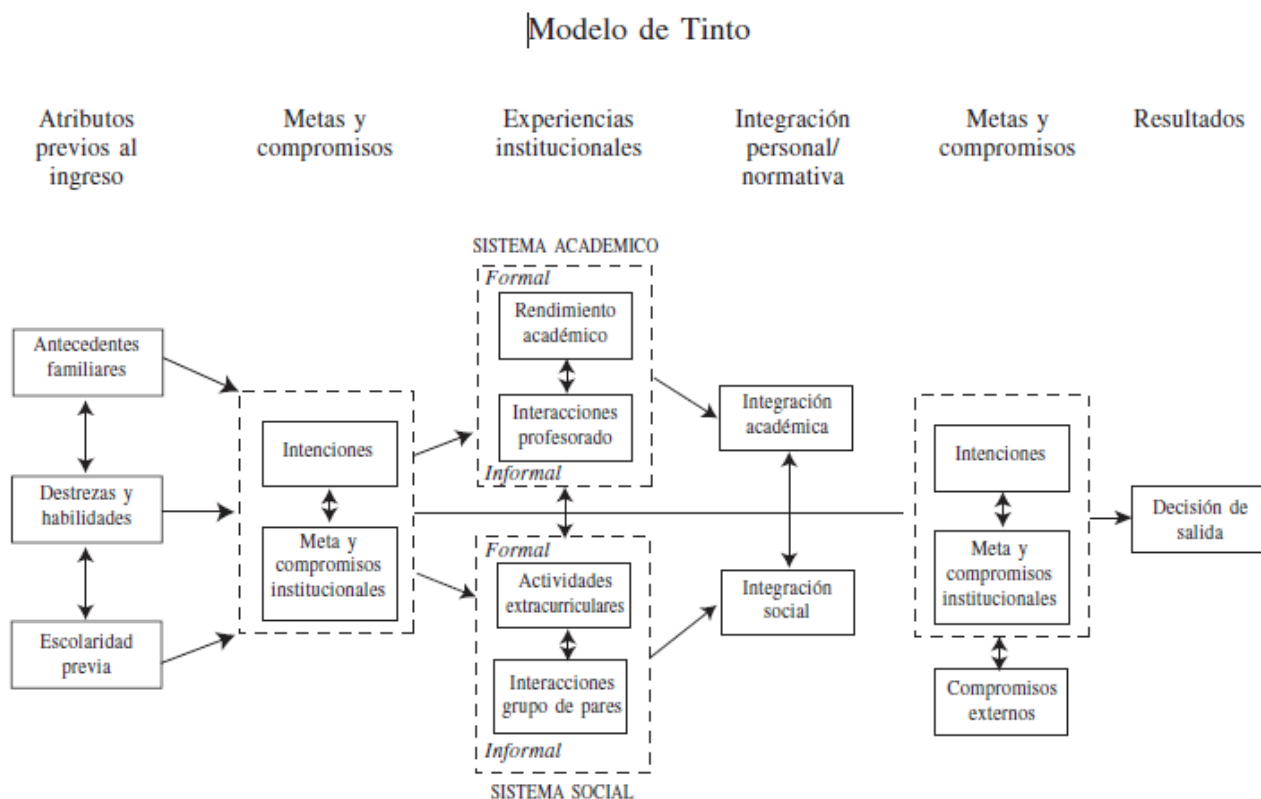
Modelo de Tinto

Atributos previos al ingreso

Metas y compromisos

Experiencias institucionales

Integración personal/ normativa

Metas y compromisos

Resultados

SISTEMA ACADEMICO

Formal

Rendimiento académico

Interacciones profesorado

Informal

Antecedentes familiares

Destrezas y habilidades

Escolaridad previa

Intenciones

Meta y compromisos institucionales

Integración académica

Integración social

Intenciones

Meta y compromisos institucionales

Compromisos externos

Decisión de salida

Formal

Actividades extracurriculares

Interacciones grupo de pares

Informal

SISTEMA SOCIAL